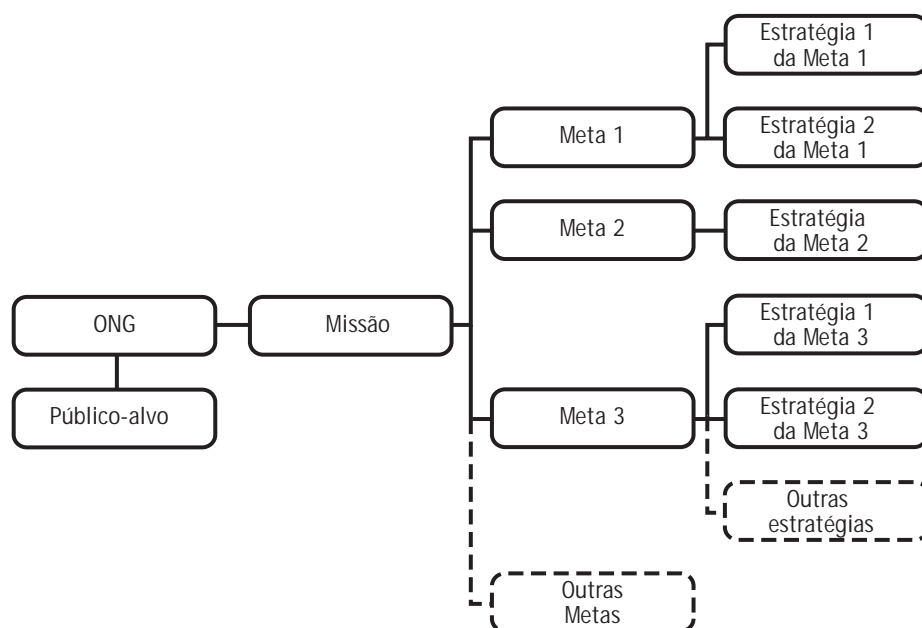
ONG

Público-alvo

Missão

Meta 1

Estratégia 1 da Meta 1

Estratégia 2 da Meta 1

Meta 2

Estratégia da Meta 2

Meta 3

Estratégia 1 da Meta 3

Estratégia 2 da Meta 3

Outras estratégias

Outras Metas